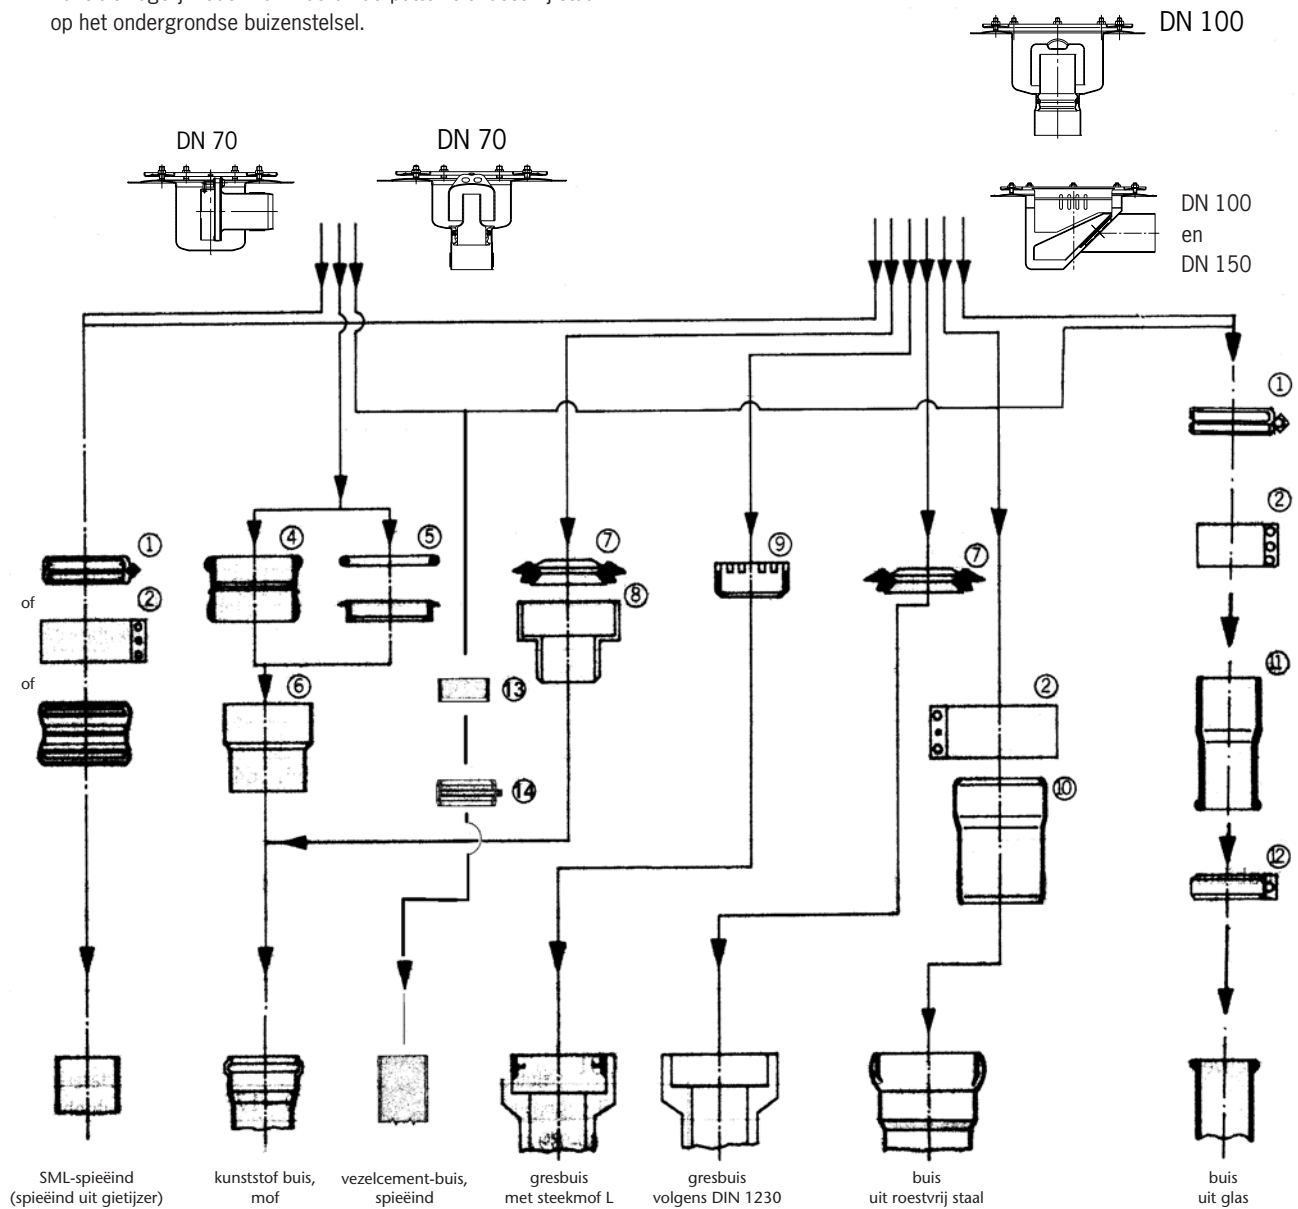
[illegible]
op het ondergrondse buizenstelsel.

DN 100

DN 70

DN 70

DN 100
en
DN 150

①

②

①
of
②
of

④

⑤

⑥

⑦

⑧

⑨

⑦

⑬

⑭

②

⑩

⑪

⑫

SML-spieëind
(spieëind uit gietijzer)

kunststof buis,
mof

vezelcement-buis,
spieëind

gresbuis
met steekmof L

gresbuis
volgens DIN 1230

buis
uit roestvrij staal

buis
uit glas